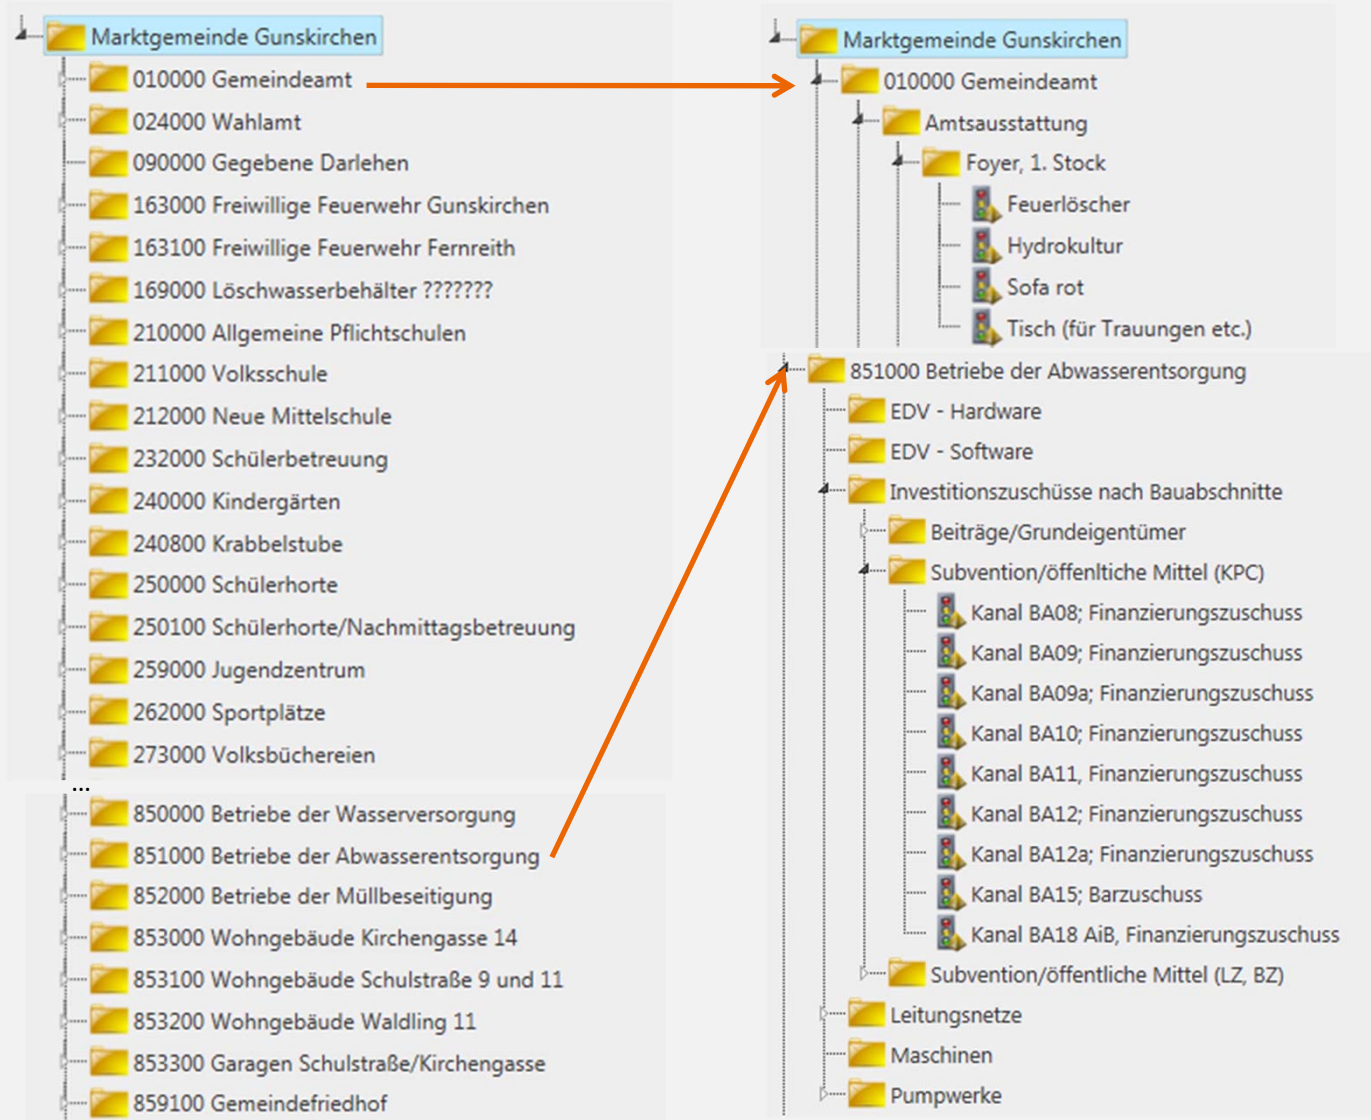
Marktgemeinde Gunskirchen
010000 Gemeindeamt
024000 Wahlamt
090000 Gegebene Darlehen
163000 Freiwillige Feuerwehr Gunskirchen
163100 Freiwillige Feuerwehr Fernreith
169000 Löschwasserbehälter ???????
210000 Allgemeine Pflichtschulen
211000 Volksschule
212000 Neue Mittelschule
232000 Schülerbetreuung
240000 Kindergärten
240800 Krabbelstube
250000 Schülerhorte
250100 Schülerhorte/Nachmittagsbetreuung
259000 Jugendzentrum
262000 Sportplätze
273000 Volksbüchereien
...
850000 Betriebe der Wasserversorgung
851000 Betriebe der Abwasserentsorgung
852000 Betriebe der Müllbeseitigung
853000 Wohngebäude Kirchengasse 14
853100 Wohngebäude Schulstraße 9 und 11
853200 Wohngebäude Waldling 11
853300 Garagen Schulstraße/Kirchengasse
859100 Gemeindefriedhof

Marktgemeinde Gunskirchen
010000 Gemeindeamt
Amtsausstattung
Foyer, 1. Stock
Feuerlöscher
Hydrokultur
Sofa rot
Tisch (für Trauungen etc.)

851000 Betriebe der Abwasserentsorgung
EDV - Hardware
EDV - Software
Investitionszuschüsse nach Bauabschnitte
Beiträge/Grundeigentümer
Subvention/öffenltiche Mittel (KPC)
Kanal BA08; Finanzierungszuschuss
Kanal BA09; Finanzierungszuschuss
Kanal BA09a; Finanzierungszuschuss
Kanal BA10; Finanzierungszuschuss
Kanal BA11, Finanzierungszuschuss
Kanal BA12; Finanzierungszuschuss
Kanal BA12a; Finanzierungszuschuss
Kanal BA15; Barzuschuss
Kanal BA18 AiB, Finanzierungszuschuss
Subvention/öffentliche Mittel (LZ, BZ)
Leitungsnetze
Maschinen
Pumpwerke